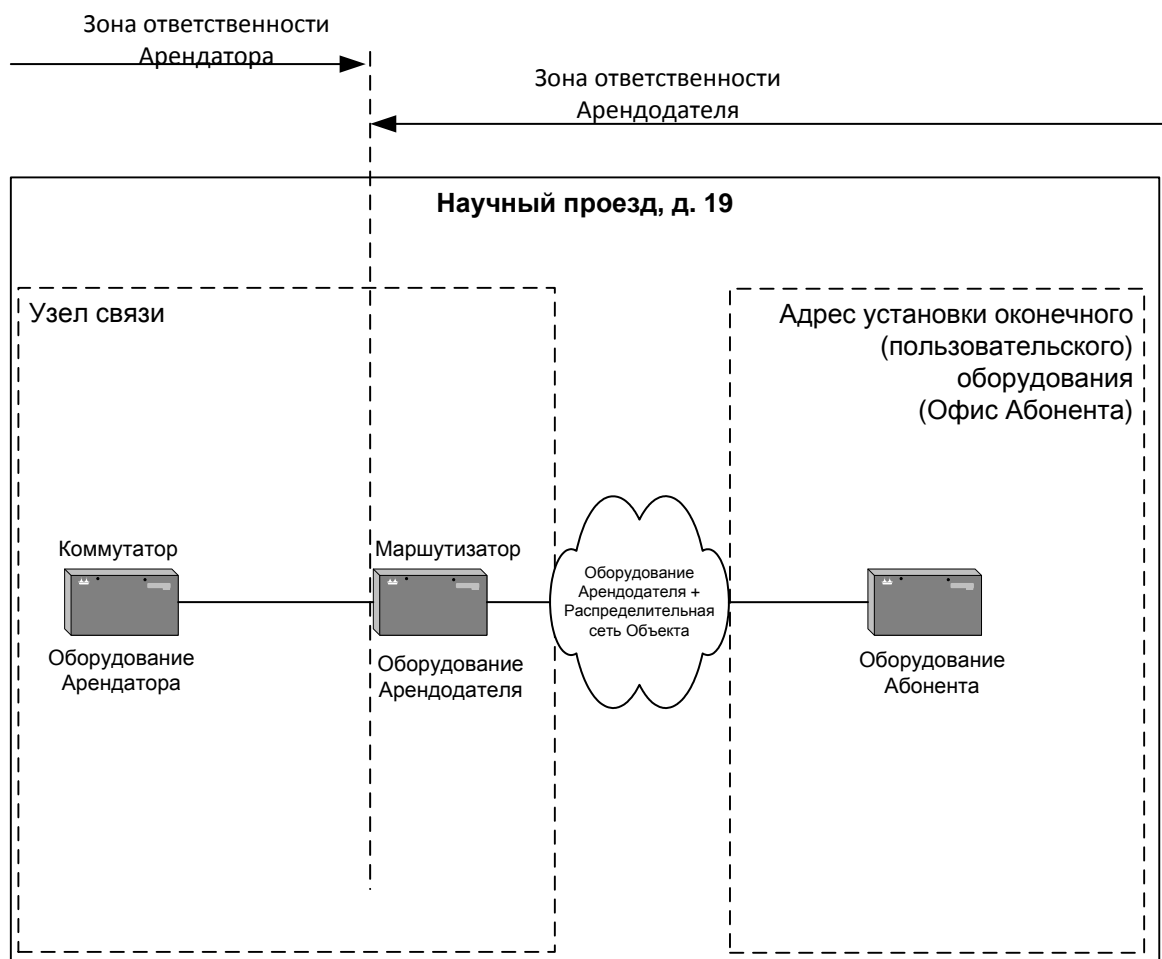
Зона ответственности Арендатора

Зона ответственности Арендодателя

Научный проезд, д. 19

Узел связи

Адрес установки оконечного (пользовательского) оборудования (Офис Абонента)

Коммутатор

Маршутизатор

Оборудование Арендодателя + Распределительная сеть Объекта

Оборудование Арендатора

Оборудование Арендодателя

Оборудование Абонента